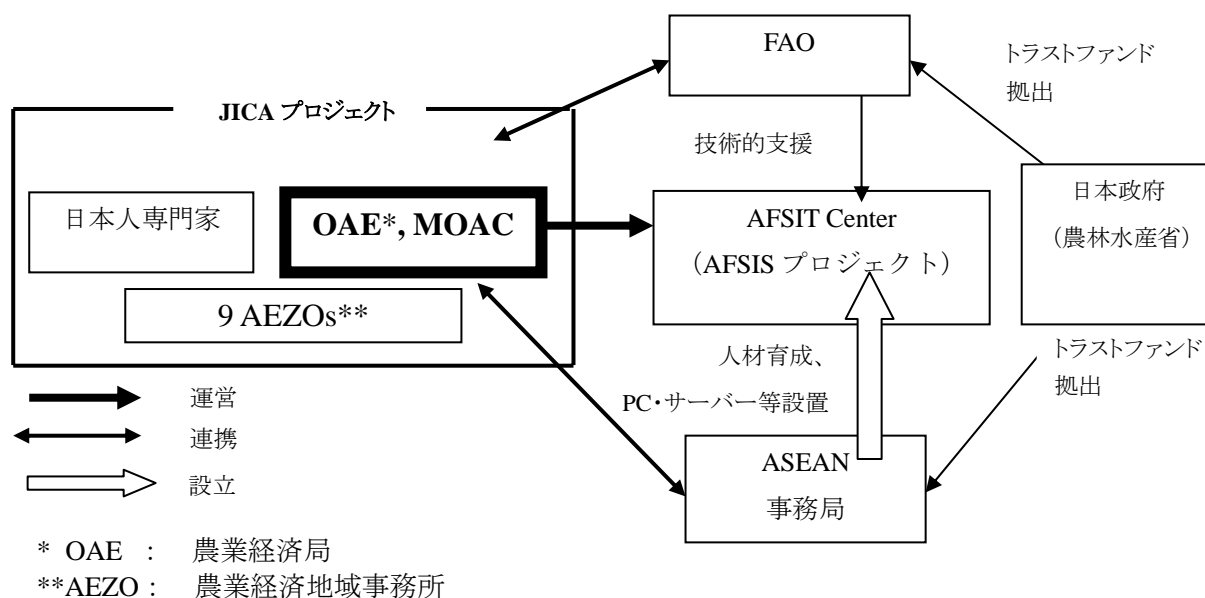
FAO

トラストファンド拠出

JICA プロジェクト

技術的支援

日本人専門家

OAE*, MOAC

AFSIT Center
（AFSIS プロジェクト）

日本政府
（農林水産省）

9 AEZOs**

人材育成、
PC・サーバー等設置

トラストファンド拠出

運営

連携

設立

ASEAN
事務局

* OAE : 農業経済局
**AEZO : 農業経済地域事務所